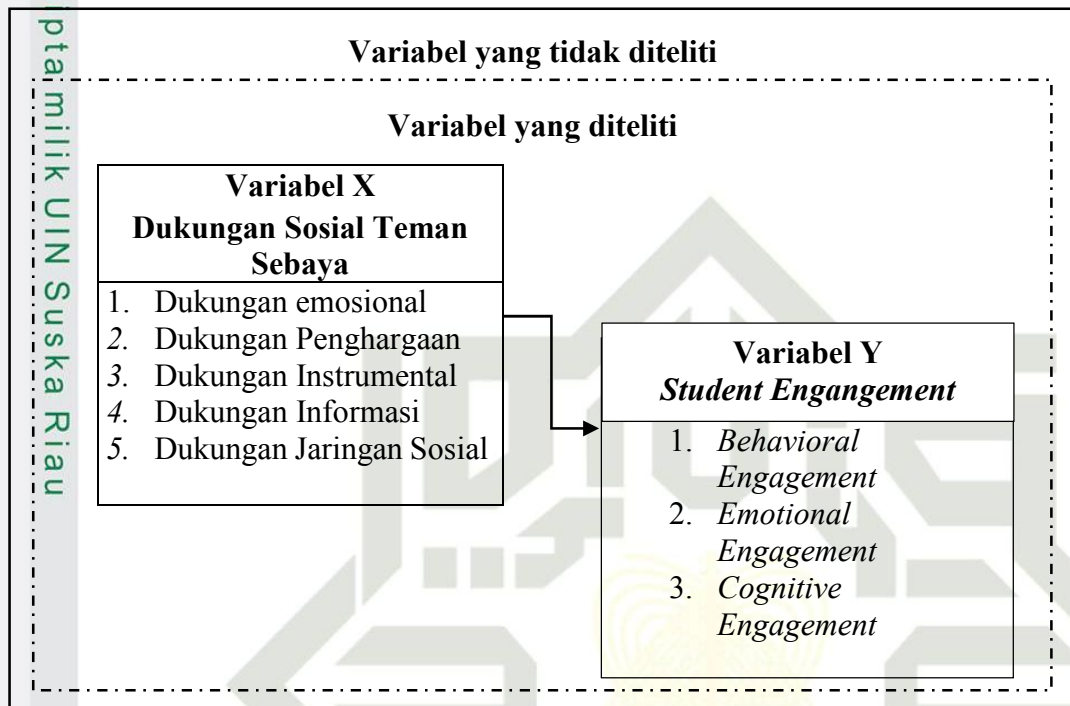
ptamilik UIN Suska Riau

Variabel yang tidak diteliti

Variabel yang diteliti

Variabel X
Dukungan Sosial Teman Sebaya

1. Dukungan emosional
2. Dukungan Penghargaan
3. Dukungan Instrumental
4. Dukungan Informasi
5. Dukungan Jaringan Sosial

Variabel Y
*Student Engangement*

1. *Behavioral Engagement*
2. *Emotional Engagement*
3. *Cognitive Engagement*